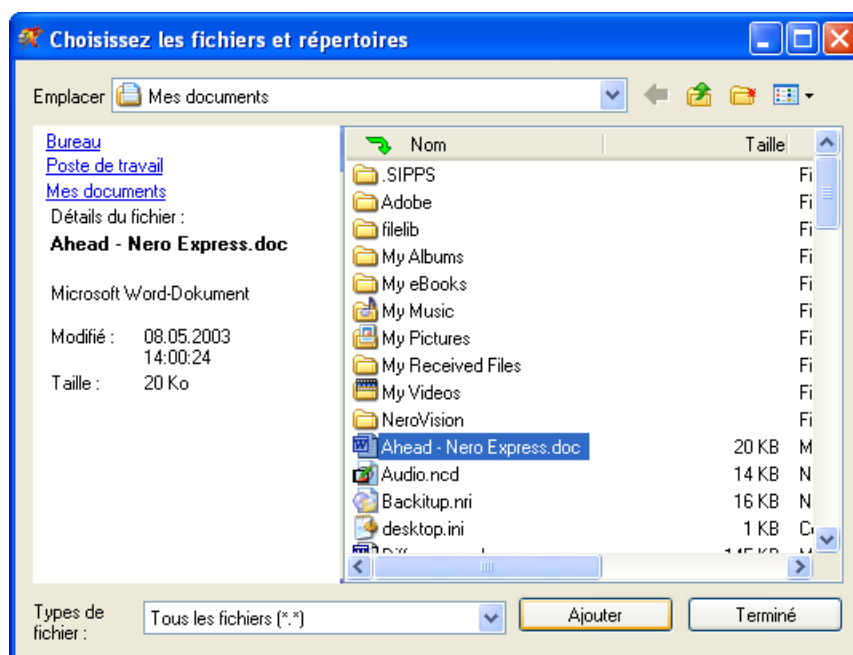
Choisissez les fichiers et répertoires

Emplacer Mes documents

Bureau
Poste de travail
Mes documents
Détails du fichier :
Ahead - Nero Express.doc

Microsoft Word-Dokument

Modifié : 08.05.2003 14:00:24
Taille : 20 Ko

| Nom | Taille | |
|---|---|---|
| .SIPPS | | Fi |
| Adobe | | Fi |
| filelib | | Fi |
| My Albums | | Fi |
| My eBooks | | Fi |
| My Music | | Fi |
| My Pictures | | Fi |
| My Received Files | | Fi |
| My Videos | | Fi |
| NeroVision | | Fi |
| Ahead - Nero Express.doc | 20 KB | M |
| Audio.ncd | 14 KB | N |
| Backitup.nri | 16 KB | N |
| desktop.ini | 1 KB | C |
| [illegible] | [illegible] | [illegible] |

Types de fichier : Tous les fichiers (*.*)

Ajouter
Terminé